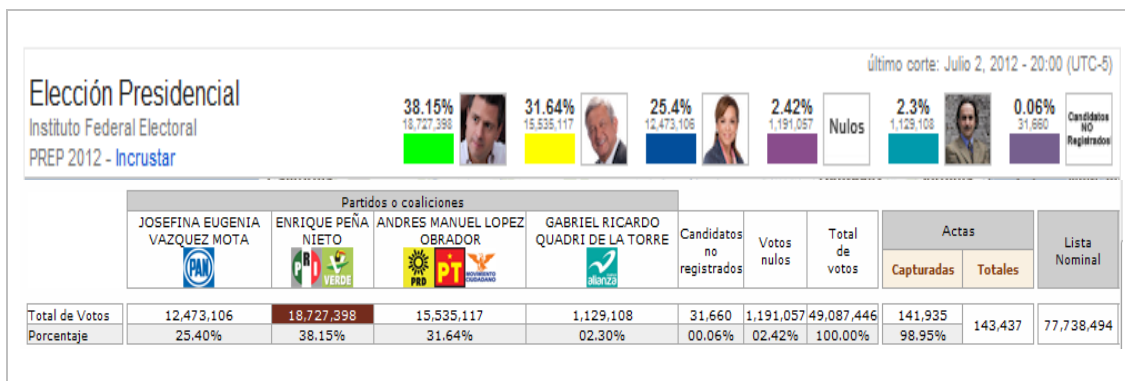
último corte: Julio 2, 2012 - 20:00 (UTC-5)

Elección Presidencial
Instituto Federal Electoral
PREP 2012 - Incrustar

38.15%
18,727,398

31.64%
15,535,117

25.4%
12,473,106

2.42%
1,191,057
Nulos

2.3%
1,129,108

0.06%
31,660
Candidatos NO Registrados

Partidos o coaliciones

| | JOSEFINA EUGENIA VAZQUEZ MOTA PAN | ENRIQUE PEÑA NIETO PRI VERDE | ANDRES MANUEL LOPEZ OBRADOR PRD PT MOVIMIENTO CIUDADANO | GABRIEL RICARDO QUADRI DE LA TORRE nueva alianza | Candidatos no registrados | Votos nulos | Total de votos | Actas Capturadas | Actas Totales | Lista Nominal |
|---|---|---|---|---|---|---|---|---|---|---|
| Total de Votos | 12,473,106 | 18,727,398 | 15,535,117 | 1,129,108 | 31,660 | 1,191,057 | 49,087,446 | 141,935 | 143,437 | 77,738,494 |
| Porcentaje | 25.40% | 38.15% | 31.64% | 02.30% | 00.06% | 02.42% | 100.00% | 98.95% | | |